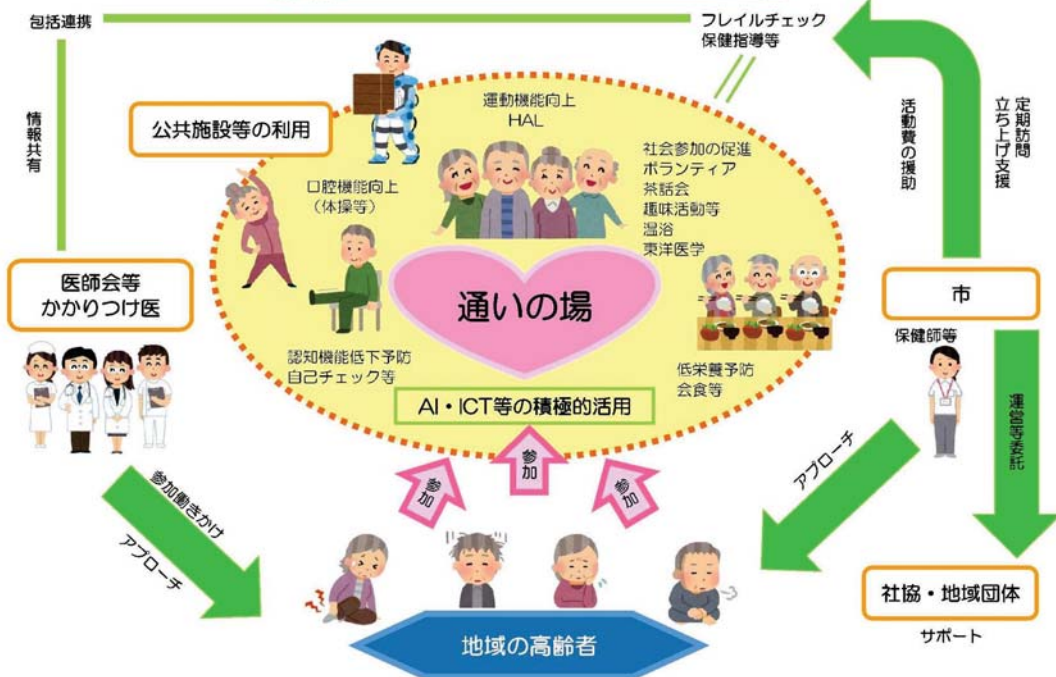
包括連携

フレイルチェック
保健指導等

情報共有

公共施設等の利用

運動機能向上
HAL

社会参加の促進
ボランティア
茶話会
趣味活動等
温浴
東洋医学

活動費の援助

定期訪問
立ち上げ支援

口腔機能向上
（体操等）

医師会等
かかりつけ医

通いの場

市

保健師等

認知機能低下予防
自己チェック等

低栄養予防
会食等

AI・ICT等の積極的活用

運営等委託

参加働きかけ

アプローチ

参加

参加

参加

アプローチ

社協・地域団体

サポート

地域の高齢者